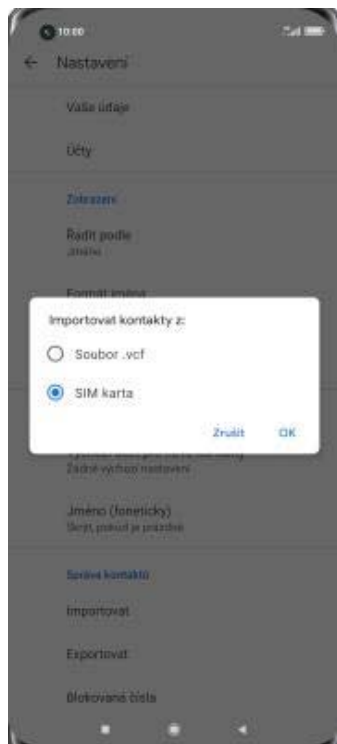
10:00

Nastavení

Vaše údaje

Účty

Zobrazení

Řadit podle
Jména

Formát jména

Importovat kontakty z:

Soubor .vcf

SIM karta

Zrušit OK

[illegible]
Žádné výchozí nastavení

Jméno (foneticky)
Skrýt, pokud je prázdné

Správa kontaktů

Importovat

Exportovat

Blokovaná čísla